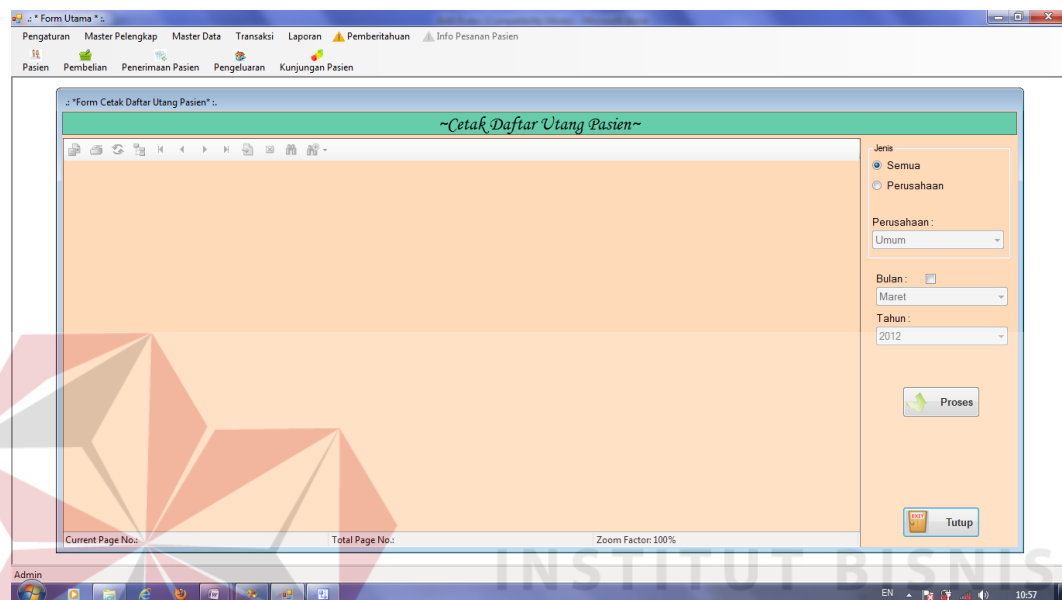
.: * Form Utama * :.

Pengaturan Master Pelengkap Master Data Transaksi Laporan Pemberitahuan Info Pesanan Pasien

Pasien Pembelian Penerimaan Pasien Pengeluaran Kunjungan Pasien

.: *Form Cetak Daftar Utang Pasien* :.

~Cetak Daftar Utang Pasien~

Jenis
Semua
Perusahaan

Perusahaan :
Umum

Bulan :
Maret
Tahun :
2012

Proses

Tutup

Current Page No.: Total Page No.: Zoom Factor: 100%

Admin

INSTITUT BISNIS

EN 10:57